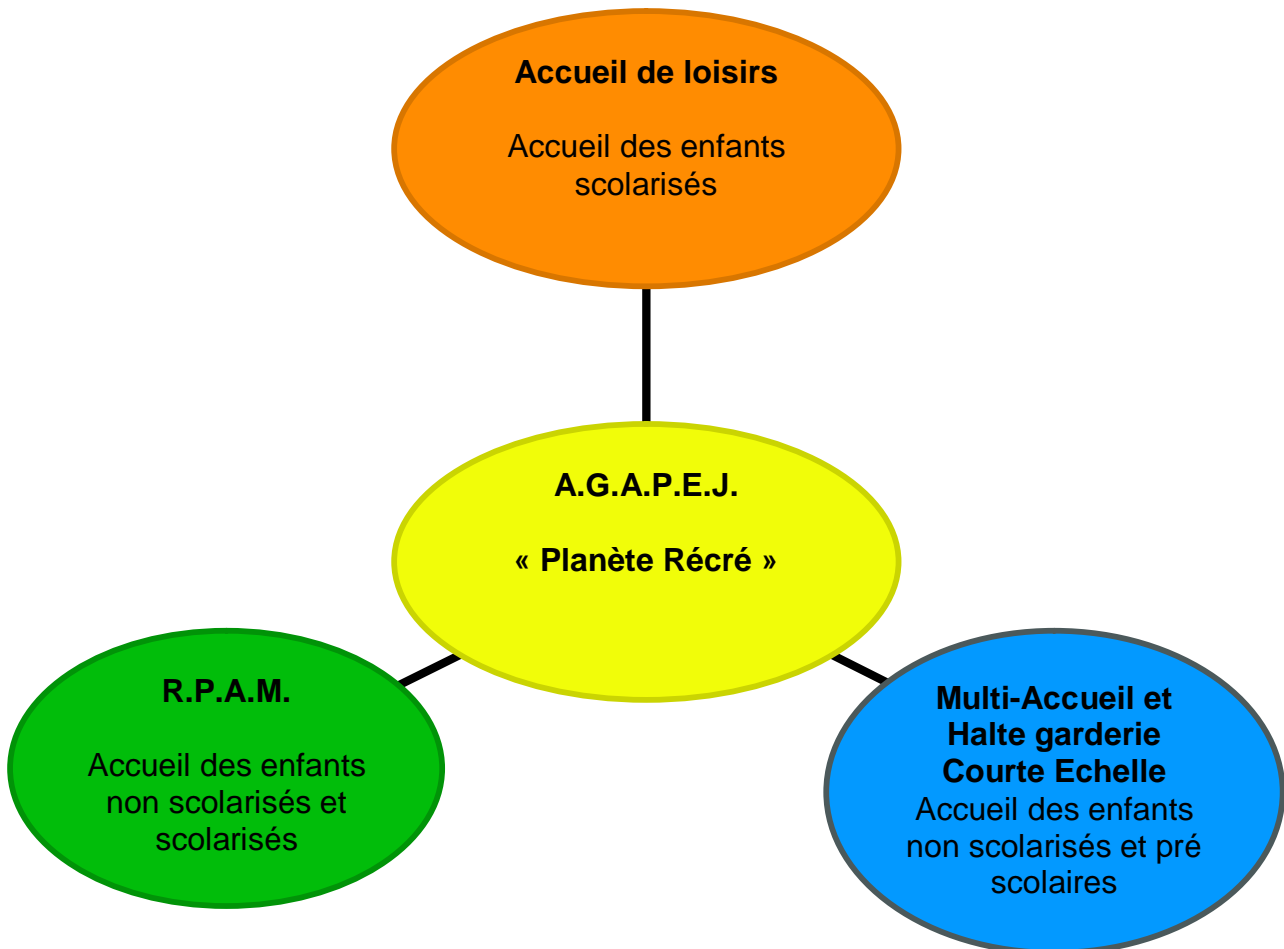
Accueil de loisirs

Accueil des enfants scolarisés

A.G.A.P.E.J.

« Planète Récré »

R.P.A.M.

Accueil des enfants non scolarisés et scolarisés

Multi-Accueil et Halte garderie Courte Echelle

Accueil des enfants non scolarisés et pré scolaires